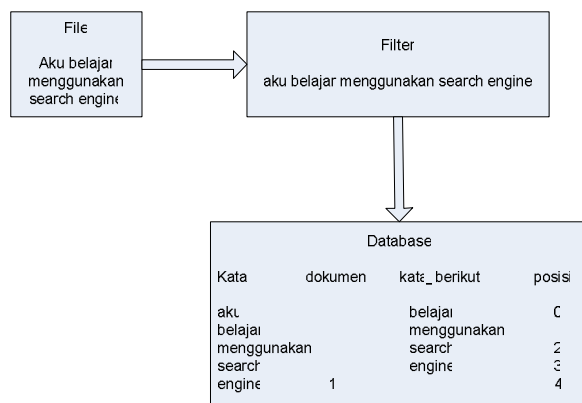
File

Aku belajar menggunakan search engine

Filter

aku belajar menggunakan search engine

Database

| Kata | dokumen | kata_berikut | posisi |
|---|---|---|---|
| aku | | belajar | 0 |
| belajar | | menggunakan | |
| menggunakan | | search | 2 |
| search | | engine | 3 |
| engine | 1 | | 4 |